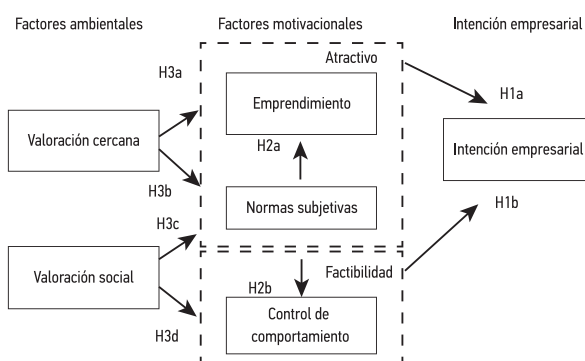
Factores ambientales

Factores motivacionales

Intención empresarial

Atractivo

H3a

Emprendimiento

H1a

Valoración cercana

H2a

Intención empresarial

H3b

H1b

Normas subjetivas

H3c

Factibilidad

Valoración social

H2b

Control de comportamiento

H3d